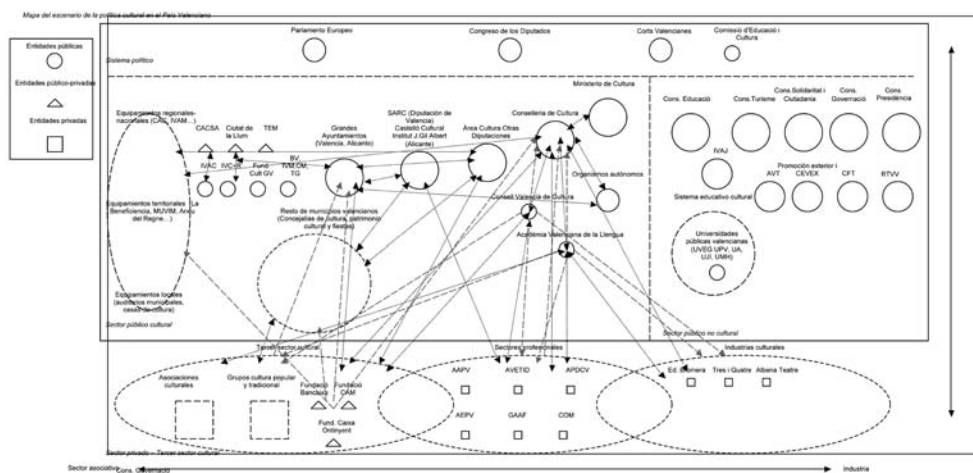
Mapa del escenario de la política cultural en el País Valenciano

Entidades públicas

Entidades público-privadas

Entidades privadas

Parlamento Europeo

Congreso de los Diputados

Corts Valencianes

Comissió d'Educació i Cultura

Sistema político

Ministerio de Cultura

Equipamientos regionales-nacionales (CAC, IVAM...)

CACSA

Ciutat de la Llum

TEM

Grandes Ayuntamientos (Valencia, Alicante)

SARC (Diputación de Valencia) Castelló Cultural Institut J.Gil Albert (Alicante)

Área Cultura Otras Diputaciones

Conselleria de Cultura

Cons. Educació

Cons.Turisme

Cons.Solidaritat i Ciutadania

Cons. Governació

Cons. Presidència

IVAC

IVC-IR

Fund. Cult GV

BV, IVM CM, TG

Organismos autónomos

IVAJ

Promoción exterior i CEVEX

AVT

CFT

RTVV

Equipamientos territoriales (La Beneficencia, MUVIM, Arxiu del Regne...)

Resto de municipios valencianos (Concejalías de cultura, patrimonio cultural y fiestas)

Consell Valencià de Cultura

Sistema educativo cultural

Acadèmia Valenciana de la Llengua

Universidades públicas valencianas (UVEG UPV, UA, UJI, UMH)

Equipamientos locales (auditorios municipales, casas de cultura)

Sector público cultural

Sector público no cultural

Tercer sector cultural

Sectores profesionales

Industrias culturales

Asociaciones culturales

Grupos cultura popular y tradicional

Fundació Bancaixa

Fundació CAM

Fund. Caixa Ontinyent

AAPV

AVETID

APDCV

AEPV

GAAF

COM

Ed. Bromera

Tres i Quatre

Albena Teatre

Sector privado - Tercer sector cultural

Sector asociativo

Cons. Ciutadanía

Industria